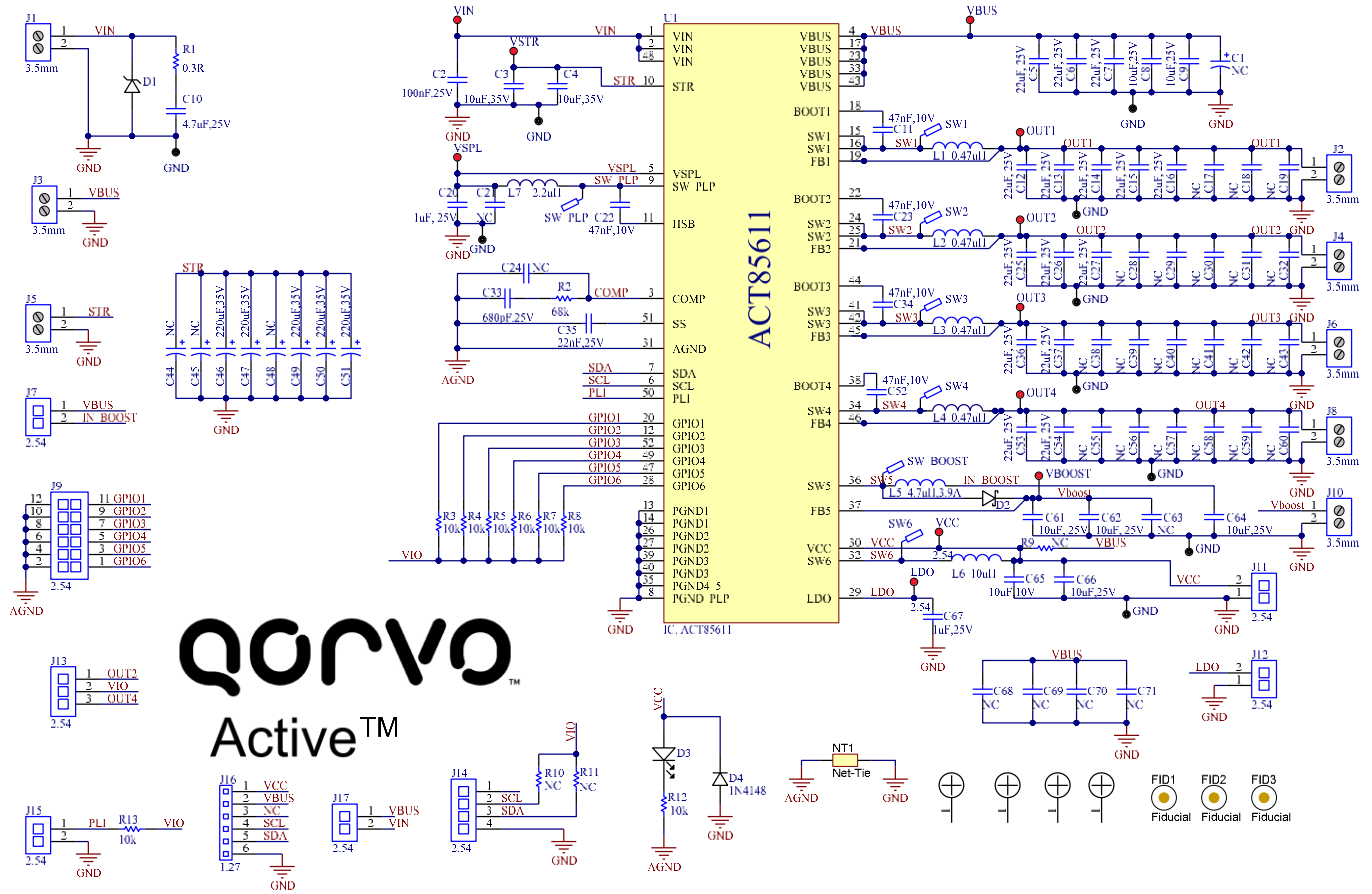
J1
1 VIN
2
3.5mm
R1
0.3R
D1
C10
4.7uF,25V
GND
GND

J3
1 VBUS
2
3.5mm
GND

J5
1 STR
2
3.5mm
GND

J7
1 VBUS
2 IN_BOOST
2.54

STR
C44 NC
C45
C46 220uF,35V
C47 220uF,35V
C48 NC
C49 220uF,35V
C50 220uF,35V
C51 220uF,35V
GND

J9
12 11 GPIO1
10 9 GPIO2
8 7 GPIO3
6 5 GPIO4
4 3 GPIO5
2 1 GPIO6
2.54
AGND

VIN
C2 100nF,25V
GND
VSTR
C3 10uF,35V
C4 10uF,35V
GND
VSPL
C20 1uF, 25V
C21 NC
L7 2.2uH
GND
SW_PLP
C22 47nF,10V
C24 NC
R2 68k
C33 680pF,25V
COMP
C35 22nF,25V
AGND
SDA
SCL
PLI
GPIO1
GPIO2
GPIO3
GPIO4
GPIO5
GPIO6
R3 10k
R4 10k
R5 10k
R6 10k
R7 10k
R8 10k
VIO
GND

U1
VIN 1
VIN 2
VIN 48
STR 10
VSPL 5
SW_PLP 9
HSB 11
COMP 3
SS 51
AGND 31
SDA 7
SCL 6
PLI 50
GPIO1 20
GPIO2 12
GPIO3 52
GPIO4 49
GPIO5 47
GPIO6 28
PGND1 13
PGND1 14
PGND2 26
PGND2 27
PGND3 39
PGND3 40
PGND4_5 35
PGND_PLP 8
ACT85611
IC, ACT85611
VBUS 4
VBUS 17
VBUS 23
VBUS 33
VBUS 43
BOOT1 18
SW1 15
SW1 16
FB1 19
BOOT2 22
SW2 24
SW2 25
FB2 21
BOOT3 44
SW3 41
SW3 42
FB3 45
BOOT4 38
SW4 34
FB4 46
SW5 36
FB5 37
VCC 30
SW6 32
LDO 29

VBUS
C5 22uF,25V
C6 22uF,25V
C7 22uF,25V
C8 10uF,25V
C9
C1 NC
GND
GND
C11 47nF,10V
SW1
L1 0.47uH
OUT1
C12 22uF,25V
C13 22uF,25V
C14 22uF,25V
C15 22uF,25V
C16 22uF,25V
C17 NC
C18 NC
C19 NC
GND
J2
3.5mm
GND
C23 47nF,10V
SW2
L2 0.47uH
OUT2
C25 22uF,25V
C26 22uF,25V
C27 22uF,25V
C28 NC
C29 NC
C30 NC
C31 NC
C32 NC
GND
J4
3.5mm
GND
C34 47nF,10V
SW3
L3 0.47uH
OUT3
C36 22uF,25V
C37 22uF,25V
C38 NC
C39 NC
C40 NC
C41 NC
C42 NC
C43 NC
GND
J6
3.5mm
GND
C52 47nF,10V
SW4
L4 0.47uH
OUT4
C53 22uF,25V
C54 22uF,25V
C55 NC
C56 NC
C57 NC
C58 NC
C59 NC
C60 NC
GND
J8
3.5mm
GND
SW_BOOST
SW5
IN_BOOST
L5 4.7uH,3.9A
D2
VBOOST
Vboost
C61 10uF, 25V
C62 10uF, 25V
C63 NC
C64 10uF,25V
GND
Vboost
J10
3.5mm
GND
SW6
VCC
R9 NC
VBUS
2.54
L6 10uH
C65 10uF,10V
C66 10uF,25V
GND
VCC
J11
2.54
GND
LDO
2.54
C67 1uF,25V
GND
VBUS
C68 NC
C69 NC
C70 NC
C71 NC
GND
LDO
J12
2.54
GND

qorvo™
Active™

J13
1 OUT2
2 VIO
3 OUT4
2.54

J15
1 PLI
2
R13 10k
VIO
2.54
GND

J16
1 VCC
2 VBUS
3 NC
4 SCL
5 SDA
6
1.27
GND

J17
1 VBUS
2 VIN
2.54

J14
1
2 SCL
3 SDA
4
2.54
VIO
R10 NC
R11 NC
GND

VCC
D3
R12 10k
AGND
D4 1N4148
GND

NT1
Net-Tie
AGND
GND

FID1 Fiducial
FID2 Fiducial
FID3 Fiducial